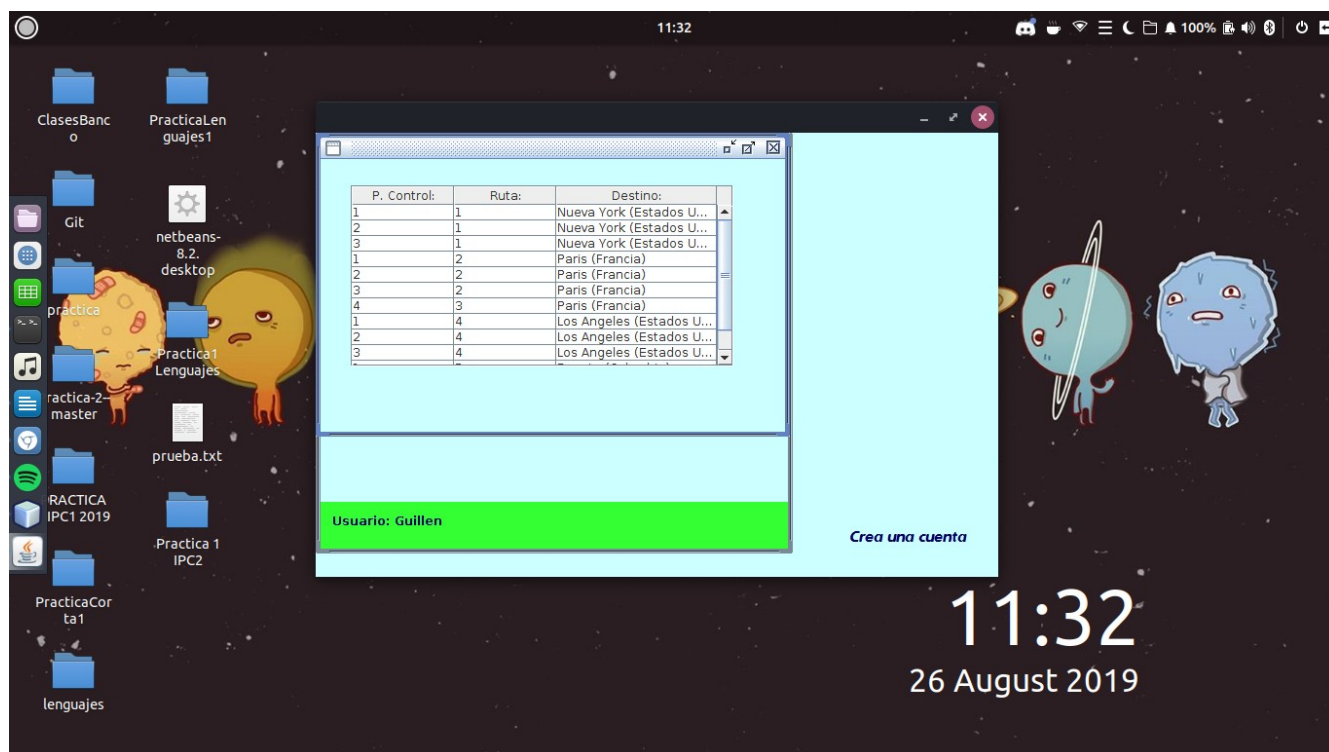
11:32

100%

ClasesBanco

PracticaLenguajes1

Git

netbeans-8.2.desktop

practica

Practica1 Lenguajes

ractica-2-master

prueba.txt

RACTICA IPC1 2019

Practica 1 IPC2

PracticaCorta1

lenguajes

| P. Control: | Ruta: | Destino: |
|---|---|---|
| 1 | 1 | Nueva York (Estados U... |
| 2 | 1 | Nueva York (Estados U... |
| 3 | 1 | Nueva York (Estados U... |
| 1 | 2 | Paris (Francia) |
| 2 | 2 | Paris (Francia) |
| 3 | 2 | Paris (Francia) |
| 4 | 3 | Paris (Francia) |
| 1 | 4 | Los Angeles (Estados U... |
| 2 | 4 | Los Angeles (Estados U... |
| 3 | 4 | Los Angeles (Estados U... |

Usuario: Guillen

Crea una cuenta

11:32

26 August 2019